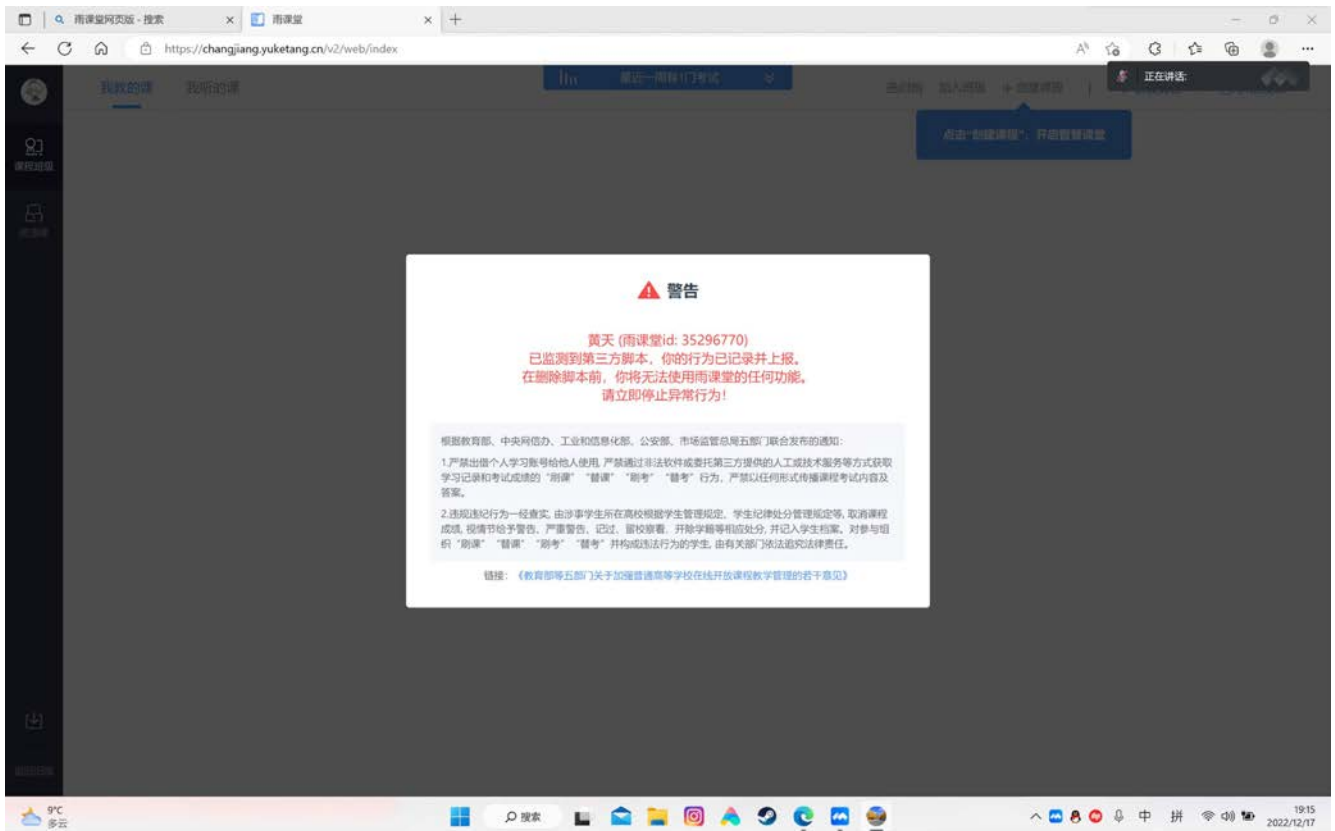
雨课堂网页版 - 搜索
雨课堂
https://changjiang.yuketang.cn/v2/web/index
正在讲话:
我教的课 我听的课
最近一周有1门考试
点击"创建课程",开启智慧课堂
课程班级

⚠ 警告

黄天 (雨课堂id: 35296770)
已监测到第三方脚本,你的行为已记录并上报。
在删除脚本前,你将无法使用雨课堂的任何功能。
请立即停止异常行为!

根据教育部、中央网信办、工业和信息化部、公安部、市场监管总局五部门联合发布的通知:

1.严禁出借个人学习账号给他人使用,严禁通过非法软件或委托第三方提供的人工或技术服务等方式获取学习记录和考试成绩的"刷课""替课""刷考""替考"行为,严禁以任何形式传播课程考试内容及答案。

2.违规违纪行为一经查实,由涉事学生所在高校根据学生管理规定、学生纪律处分管理规定等,取消课程成绩,视情节给予警告、严重警告、记过、留校察看、开除学籍等相应处分,并记入学生档案。对参与组织"刷课""替课""刷考""替考"并构成违法行为的学生,由有关部门依法追究法律责任。

链接:《教育部等五部门关于加强普通高等学校在线开放课程教学管理的若干意见》

9°C
多云
搜索
中 拼
19:15
2022/12/17